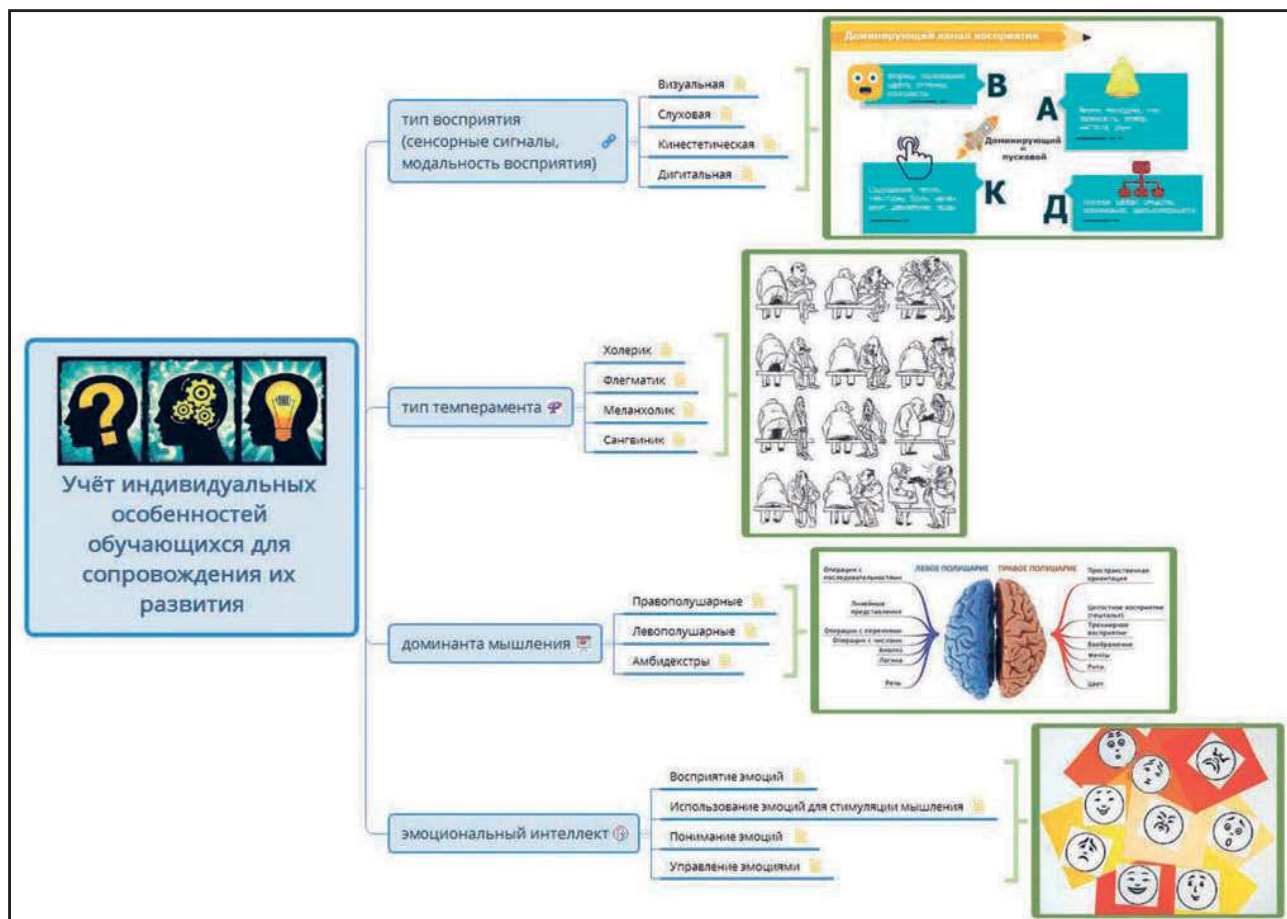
Учёт индивидуальных особенностей обучающихся для сопровождения их развития

тип восприятия (сенсорные сигналы, модальность восприятия)

Визуальная

Слуховая

Кинестетическая

Дигитальная

Доминирующий канал восприятия

В

А

Доминирующий и пусковой

К

Д

тип темперамента

Холерик

Флегматик

Меланхолик

Сангвиник

доминанта мышления

Правополушарные

Левополушарные

Амбидекстры

ЛЕВОЕ ПОЛУШАРИЕ

ПРАВОЕ ПОЛУШАРИЕ

Операции с последовательностями

Линейные представления

Операции с перечнями

Операции с числами

Анализ

Логика

Речь

Пространственная ориентация

Целостное восприятие (гештальт)

Трехмерное восприятие

Воображение

Мечты

Ритм

Цвет

эмоциональный интеллект

Восприятие эмоций

Использование эмоций для стимуляции мышления

Понимание эмоций

Управление эмоциями